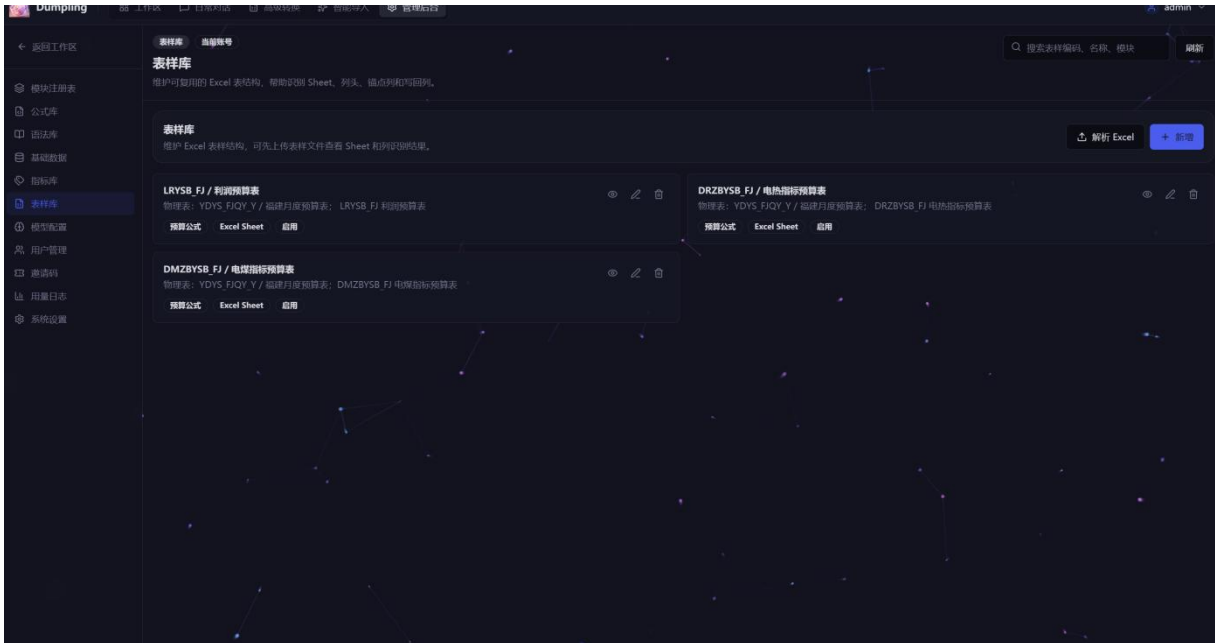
Dumpling 工作区 日常对话 模板转换 智能导入 管理后台 admin

← 返回工作区

模块注册表
公式库
语法库
基础数据
指标库
表样库
模型配置
用户管理
邀请码
用量日志
系统设置

表样库 当前账号
表样库
维护可复用的 Excel 表结构，帮助识别 Sheet、列头、锚点列和写回列。

搜索表样编码、名称、模块 刷新

表样库
维护 Excel 表样结构，可先上传表样文件查看 Sheet 和列识别结果。

解析 Excel + 新增

LRYSB_FJ / 利润预算表
物理表：YDYS_FJQY_Y / 福建月度预算表；LRYSB_FJ 利润预算表
预算公式 Excel Sheet 启用

DRZBYSB_FJ / 电热指标预算表
物理表：YDYS_FJQY_Y / 福建月度预算表；DRZBYSB_FJ 电热指标预算表
预算公式 Excel Sheet 启用

DMZBYSB_FJ / 电煤指标预算表
物理表：YDYS_FJQY_Y / 福建月度预算表；DMZBYSB_FJ 电煤指标预算表
预算公式 Excel Sheet 启用